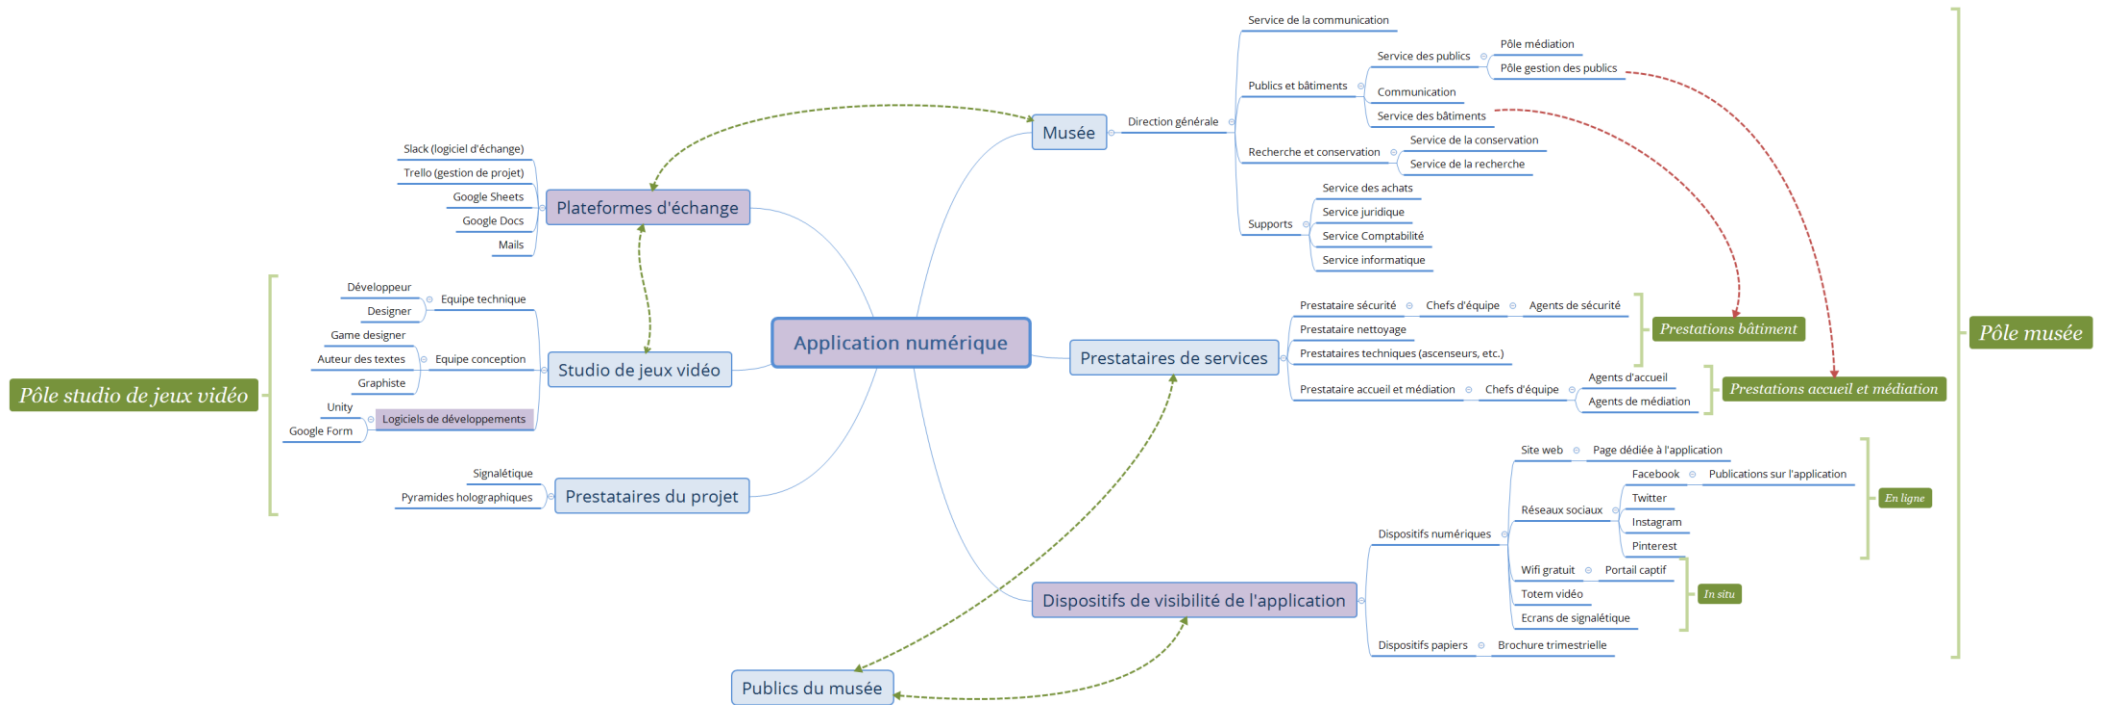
Application numérique

Plateformes d'échange
Slack (logiciel d'échange)
Trello (gestion de projet)
Google Sheets
Google Docs
Mails

Studio de jeux vidéo
Equipe technique
Développeur
Designer
Equipe conception
Game designer
Auteur des textes
Graphiste
Logiciels de développements
Unity
Google Form

Pôle studio de jeux vidéo

Prestataires du projet
Signalétique
Pyramides holographiques

Publics du musée

Musée
Direction générale
Service de la communication
Publics et bâtiments
Service des publics
Pôle médiation
Pôle gestion des publics
Communication
Service des bâtiments
Recherche et conservation
Service de la conservation
Service de la recherche
Supports
Service des achats
Service juridique
Service Comptabilité
Service informatique

Prestataires de services
Prestataire sécurité
Chefs d'équipe
Agents de sécurité
Prestataire nettoyage
Prestataires techniques (ascenseurs, etc.)
Prestations bâtiment
Prestataire accueil et médiation
Chefs d'équipe
Agents d'accueil
Agents de médiation
Prestations accueil et médiation

Pôle musée

Dispositifs de visibilité de l'application
Dispositifs numériques
Site web
Page dédiée à l'application
Réseaux sociaux
Facebook
Publications sur l'application
Twitter
Instagram
Pinterest
En ligne
Wifi gratuit
Portail captif
Totem vidéo
Ecrans de signalétique
In situ
Dispositifs papiers
Brochure trimestrielle